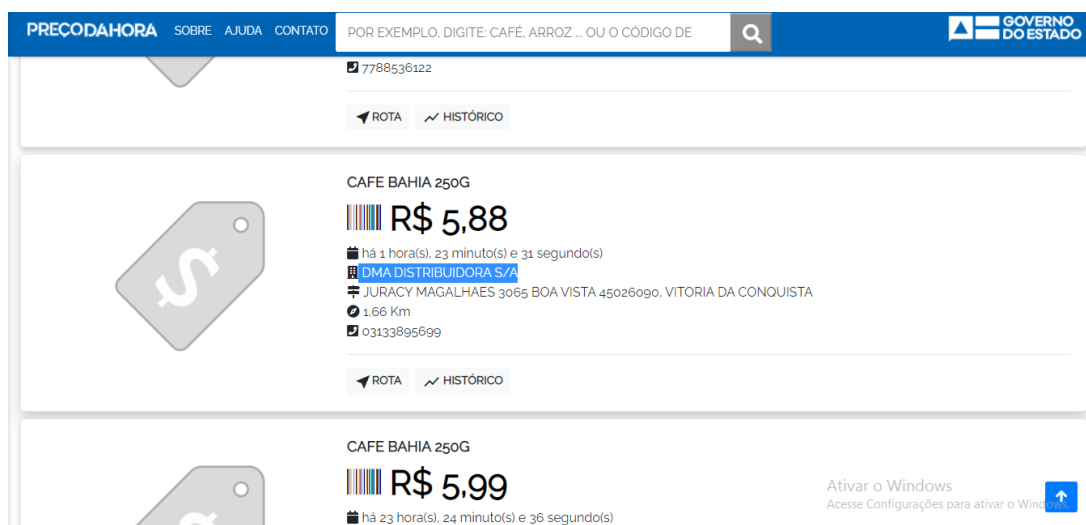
PREÇODAHORA SOBRE AJUDA CONTATO POR EXEMPLO, DIGITE: CAFÉ, ARROZ ... OU O CÓDIGO DE

GOVERNO DO ESTADO

7788536122

ROTA HISTÓRICO

CAFE BAHIA 250G

R$ 5,88

há 1 hora(s), 23 minuto(s) e 31 segundo(s)

DMA DISTRIBUIDORA S/A

JURACY MAGALHAES 3065 BOA VISTA 45026090, VITORIA DA CONQUISTA

1,66 Km

03133895699

ROTA HISTÓRICO

CAFE BAHIA 250G

R$ 5,99

há 23 hora(s), 24 minuto(s) e 36 segundo(s)

Ativar o Windows
Acesse Configurações para ativar o Windows.